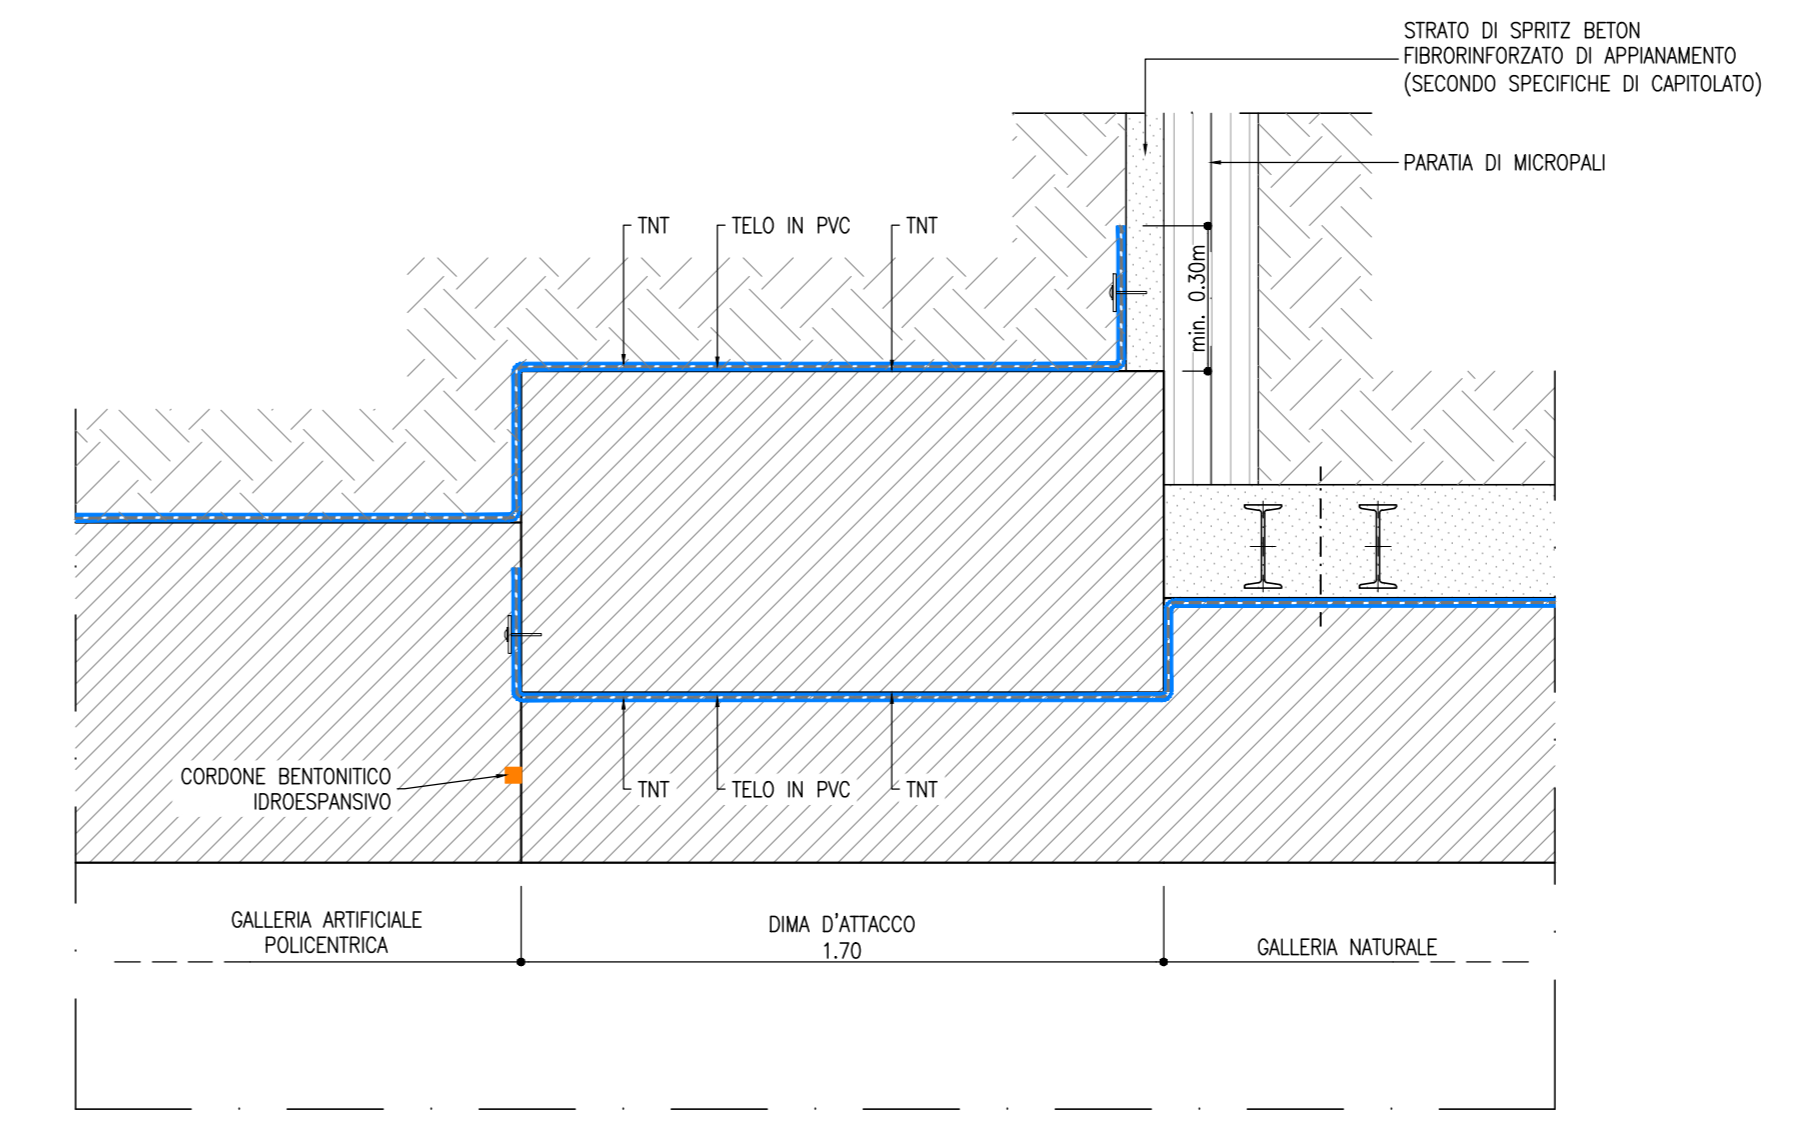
STRATO DI SPRITZ BETON
FIBRORINFORZATO DI APPIANAMENTO
(SECONDO SPECIFICHE DI CAPITOLATO)

PARATIA DI MICROPALI

TNT
TELO IN PVC
TNT

min. 0.30m

CORDONE BENTONITICO
IDROESPANSIVO

TNT
TELO IN PVC
TNT

GALLERIA ARTIFICIALE
POLICENTRICA

DIMA D'ATTACCO
1.70

GALLERIA NATURALE